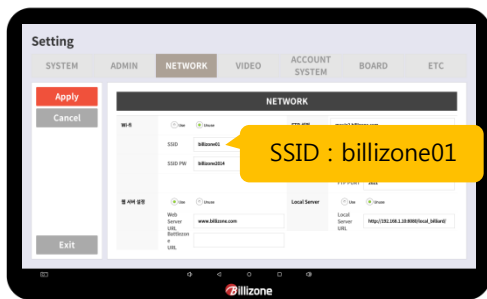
Setting

SYSTEM
ADMIN
NETWORK
VIDEO
ACCOUNT SYSTEM
BOARD
ETC

Apply
Cancel

NETWORK

Wi-fi
Use
Unuse

SSID
billizone01

SSID PW
billizone2014

SSID : billizone01

FTP PORT
2021

웹 서버 설정
Use
Unuse

Web Server URL
www.billizone.com

Battlezone URL

Local Server
Use
Unuse

Local Server URL
http://192.168.1.19:8080/local_billiard/

Exit

Billizone